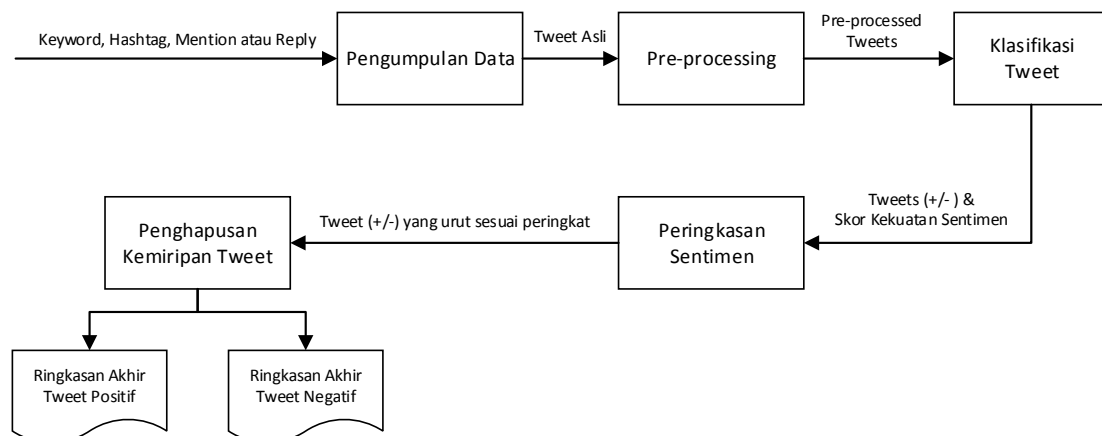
Keyword, Hashtag, Mention atau Reply

Pengumpulan Data

Tweet Asli

Pre-processing

Pre-processed Tweets

Klasifikasi Tweet

Tweets (+/- ) & Skor Kekuatan Sentimen

Peringkasan Sentimen

Tweet (+/-) yang urut sesuai peringkat

Penghapusan Kemiripan Tweet

Ringkasan Akhir Tweet Positif

Ringkasan Akhir Tweet Negatif